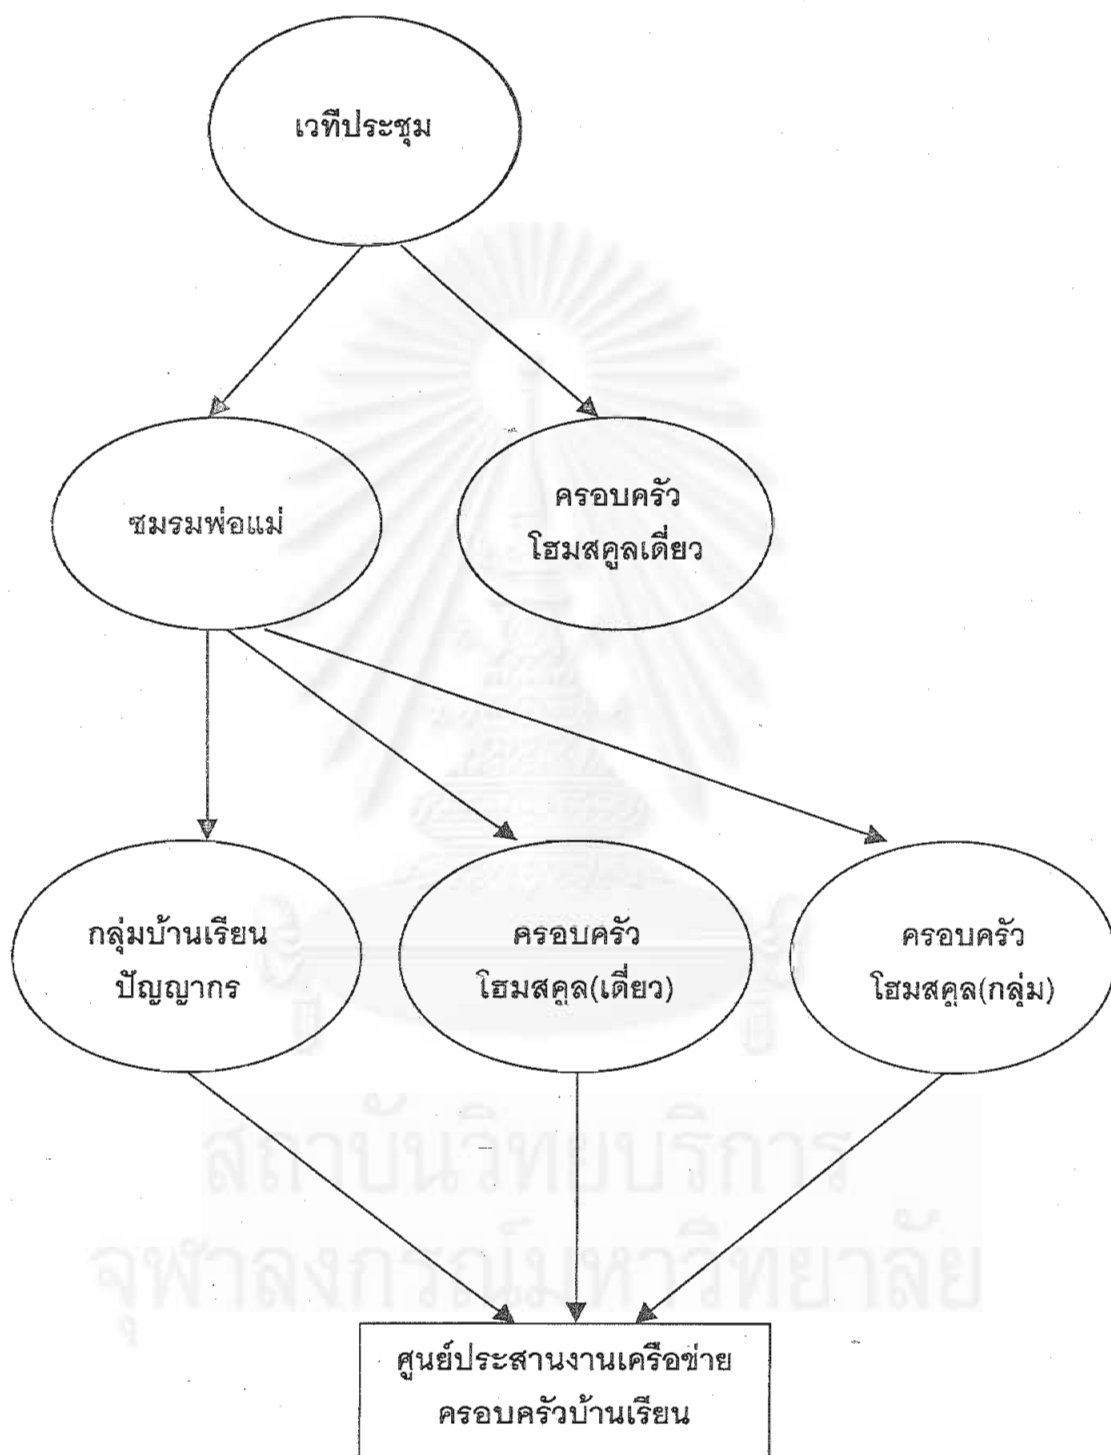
เวทีประชุม

ชมรมพ่อแม่

ครอบครัว
โฮมสคูลเดี่ยว

กลุ่มบ้านเรียน
ปัญญากร

ครอบครัว
โฮมสคูล(เดี่ยว)

ครอบครัว
โฮมสคูล(กลุ่ม)

ศูนย์ประสานงานเครือข่าย
ครอบครัวบ้านเรียน

สถาบันวิทยบริการ
จุฬาลงกรณ์มหาวิทยาลัย